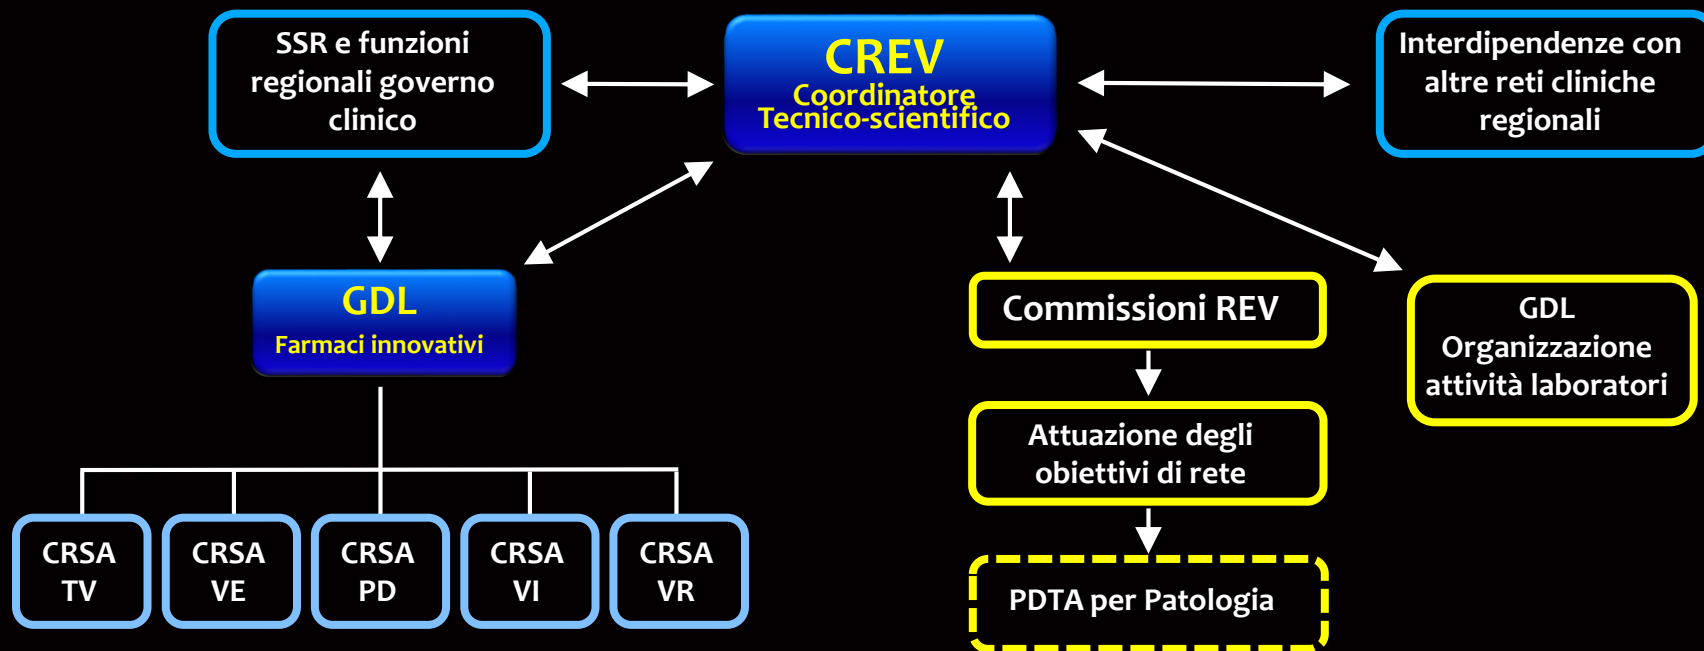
SSR e funzioni regionali governo clinico

CREV
Coordinatore
Tecnico-scientifico

Interdipendenze con altre reti cliniche regionali

GDL
Farmaci innovativi

Commissioni REV

GDL
Organizzazione attività laboratori

Attuazione degli obiettivi di rete

PDTA per Patologia

CRSA TV

CRSA VE

CRSA PD

CRSA VI

CRSA VR